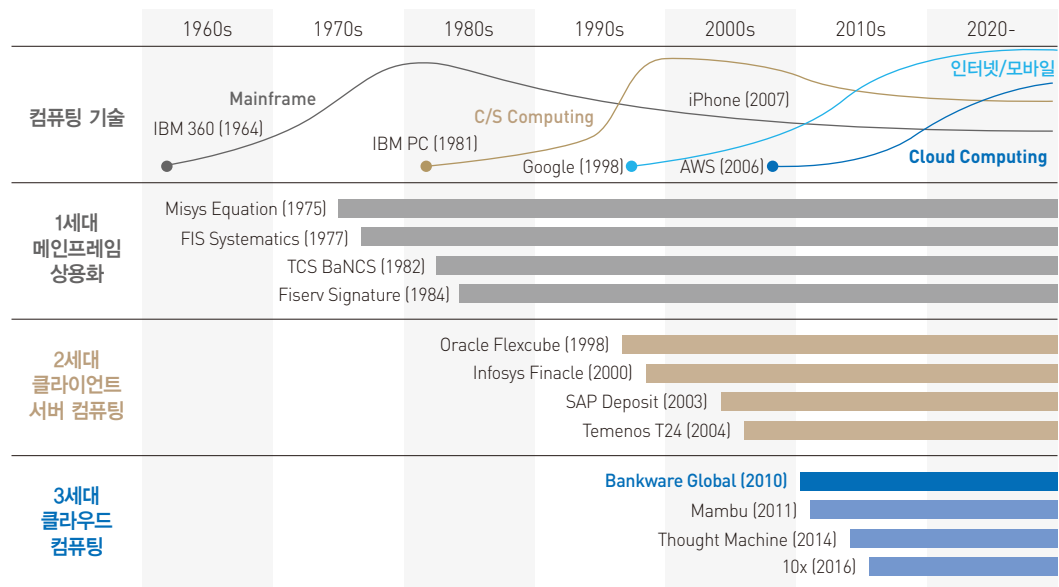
1960s 1970s 1980s 1990s 2000s 2010s 2020-

컴퓨팅 기술

Mainframe
IBM 360 (1964)
C/S Computing
IBM PC (1981)
iPhone (2007)
인터넷/모바일
Google (1998)
AWS (2006)
Cloud Computing

1세대
메인프레임
상용화

Misys Equation (1975)
FIS Systematics (1977)
TCS BaNCS (1982)
Fiserv Signature (1984)

2세대
클라이언트
서버 컴퓨팅

Oracle Flexcube (1998)
Infosys Finacle (2000)
SAP Deposit (2003)
Temenos T24 (2004)

3세대
클라우드
컴퓨팅

Bankware Global (2010)
Mambu (2011)
Thought Machine (2014)
10x (2016)